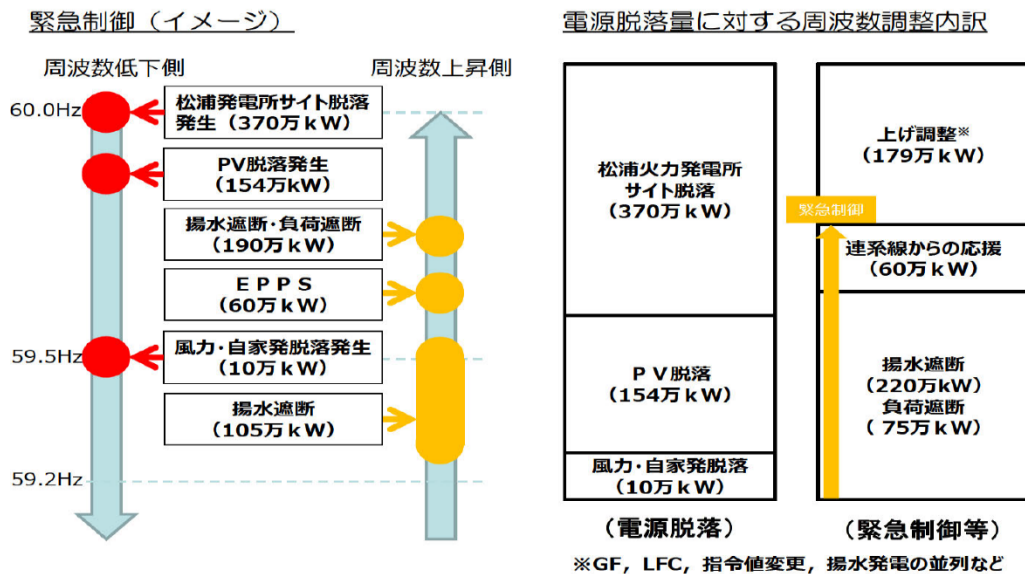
緊急制御（イメージ）

周波数低下側

周波数上昇側

60.0Hz

松浦発電所サイト脱落発生（370万ｋW）

PV脱落発生（154万kW）

揚水遮断・負荷遮断（190万ｋW）

ＥＰＰＳ（60万ｋW）

59.5Hz

風力・自家発脱落発生（10万ｋW）

揚水遮断（105万ｋW）

59.2Hz

電源脱落量に対する周波数調整内訳

松浦火力発電所サイト脱落（370万ｋW）

ＰＶ脱落（154万ｋW）

風力・自家発脱落（10万ｋW）

上げ調整※（179万ｋW）

緊急制御

連系線からの応援（60万ｋW）

揚水遮断（220万kW）負荷遮断（ 75万ｋW）

（電源脱落）

（緊急制御等）

※GF，LFC，指令値変更，揚水発電の並列など